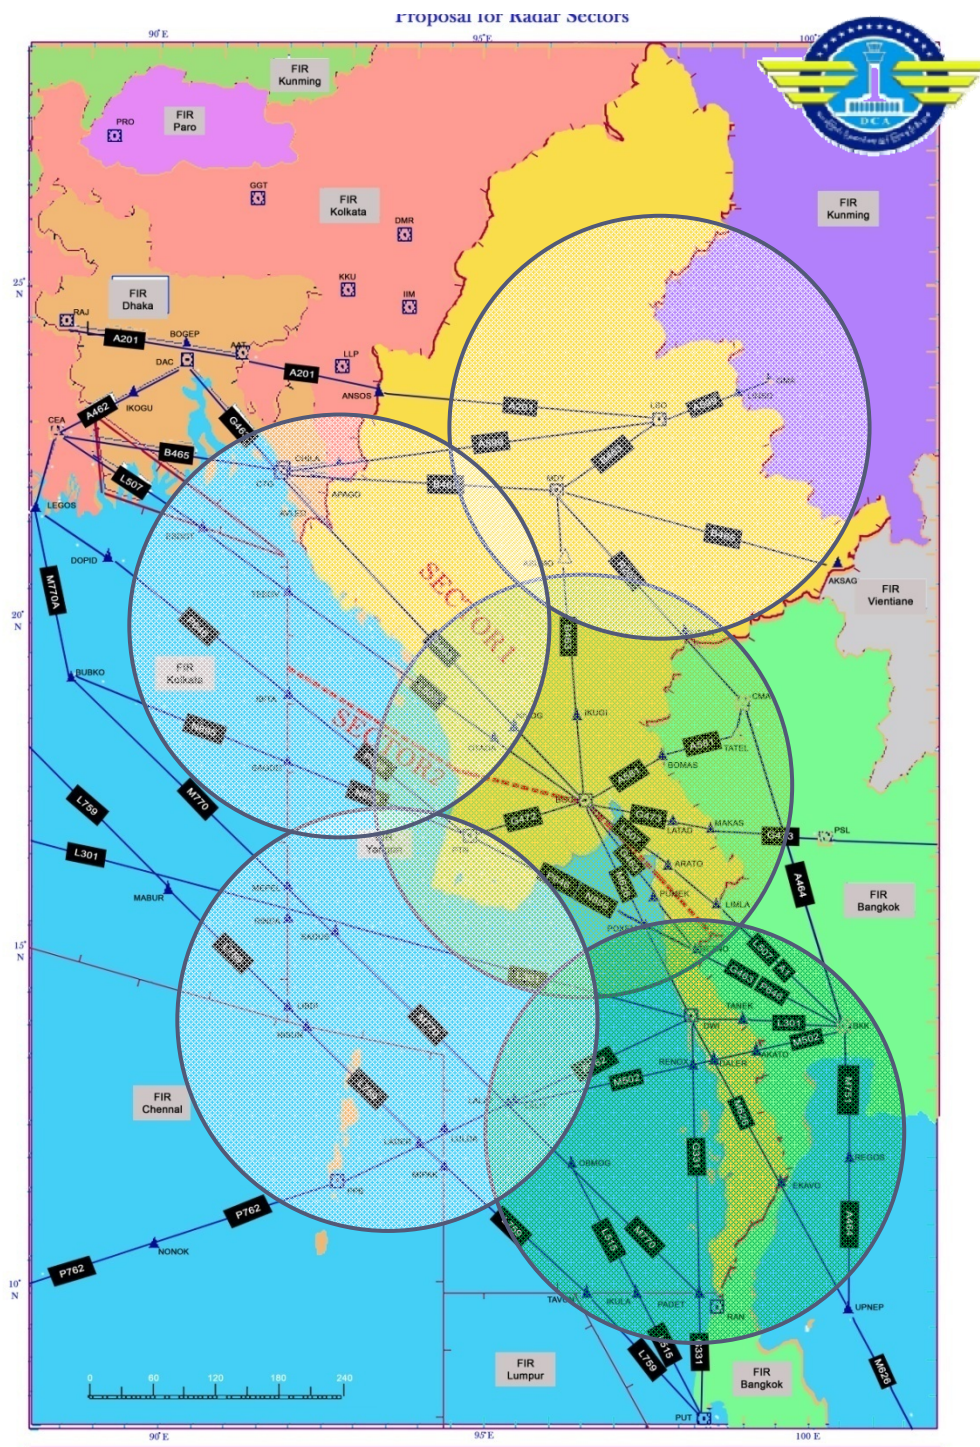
Proposal for Radar Sectors

90°E
95°E
100°E

DCA

FIR Kunming
FIR Paro
PRO
GGT
FIR Kolkata
DMR
FIR Kunming
KKU
IIM
25° N
FIR Dhaka
RAJ
A201
BOGEP
DAC
AAT
LLP
A201
ANSOS
A462
IKOGU
CEA
G463
B465
L507
LEGOS
DOPID
M770A
20° N
FIR Vientiane
AKSAG
SECTOR 1
SECTOR 2
FIR Kolkata
BUBKO
IKUGI
TATEL
BOMAS
CMA
L759
M770
MAKAS
LATAD
PSL
L301
Yangon
ARATO
A464
MABUR
FIR Bangkok
LIMLA
15° N
TANEK
L301
DWI
BKK
M502
RENOX
DALER
AKATO
M502
FIR Chennai
M751
REGOS
OBMOG
EKAVO
P762
P762
NONOK
10° N
TAVOY
IKULA
PADET
RAN
UPNEP
L759
FIR Lumpur
FIR Bangkok
M626
PUT
0 60 120 180 240
90°E
95°E
100 E